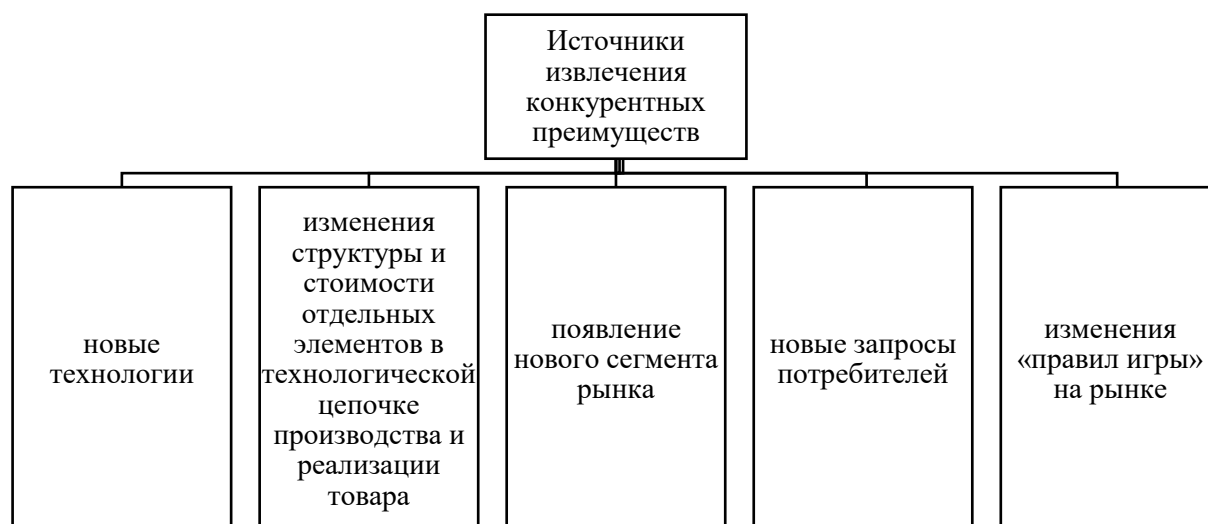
Источники извлечения конкурентных преимуществ

новые технологии

изменения структуры и стоимости отдельных элементов в технологической цепочке производства и реализации товара

появление нового сегмента рынка

новые запросы потребителей

изменения «правил игры» на рынке